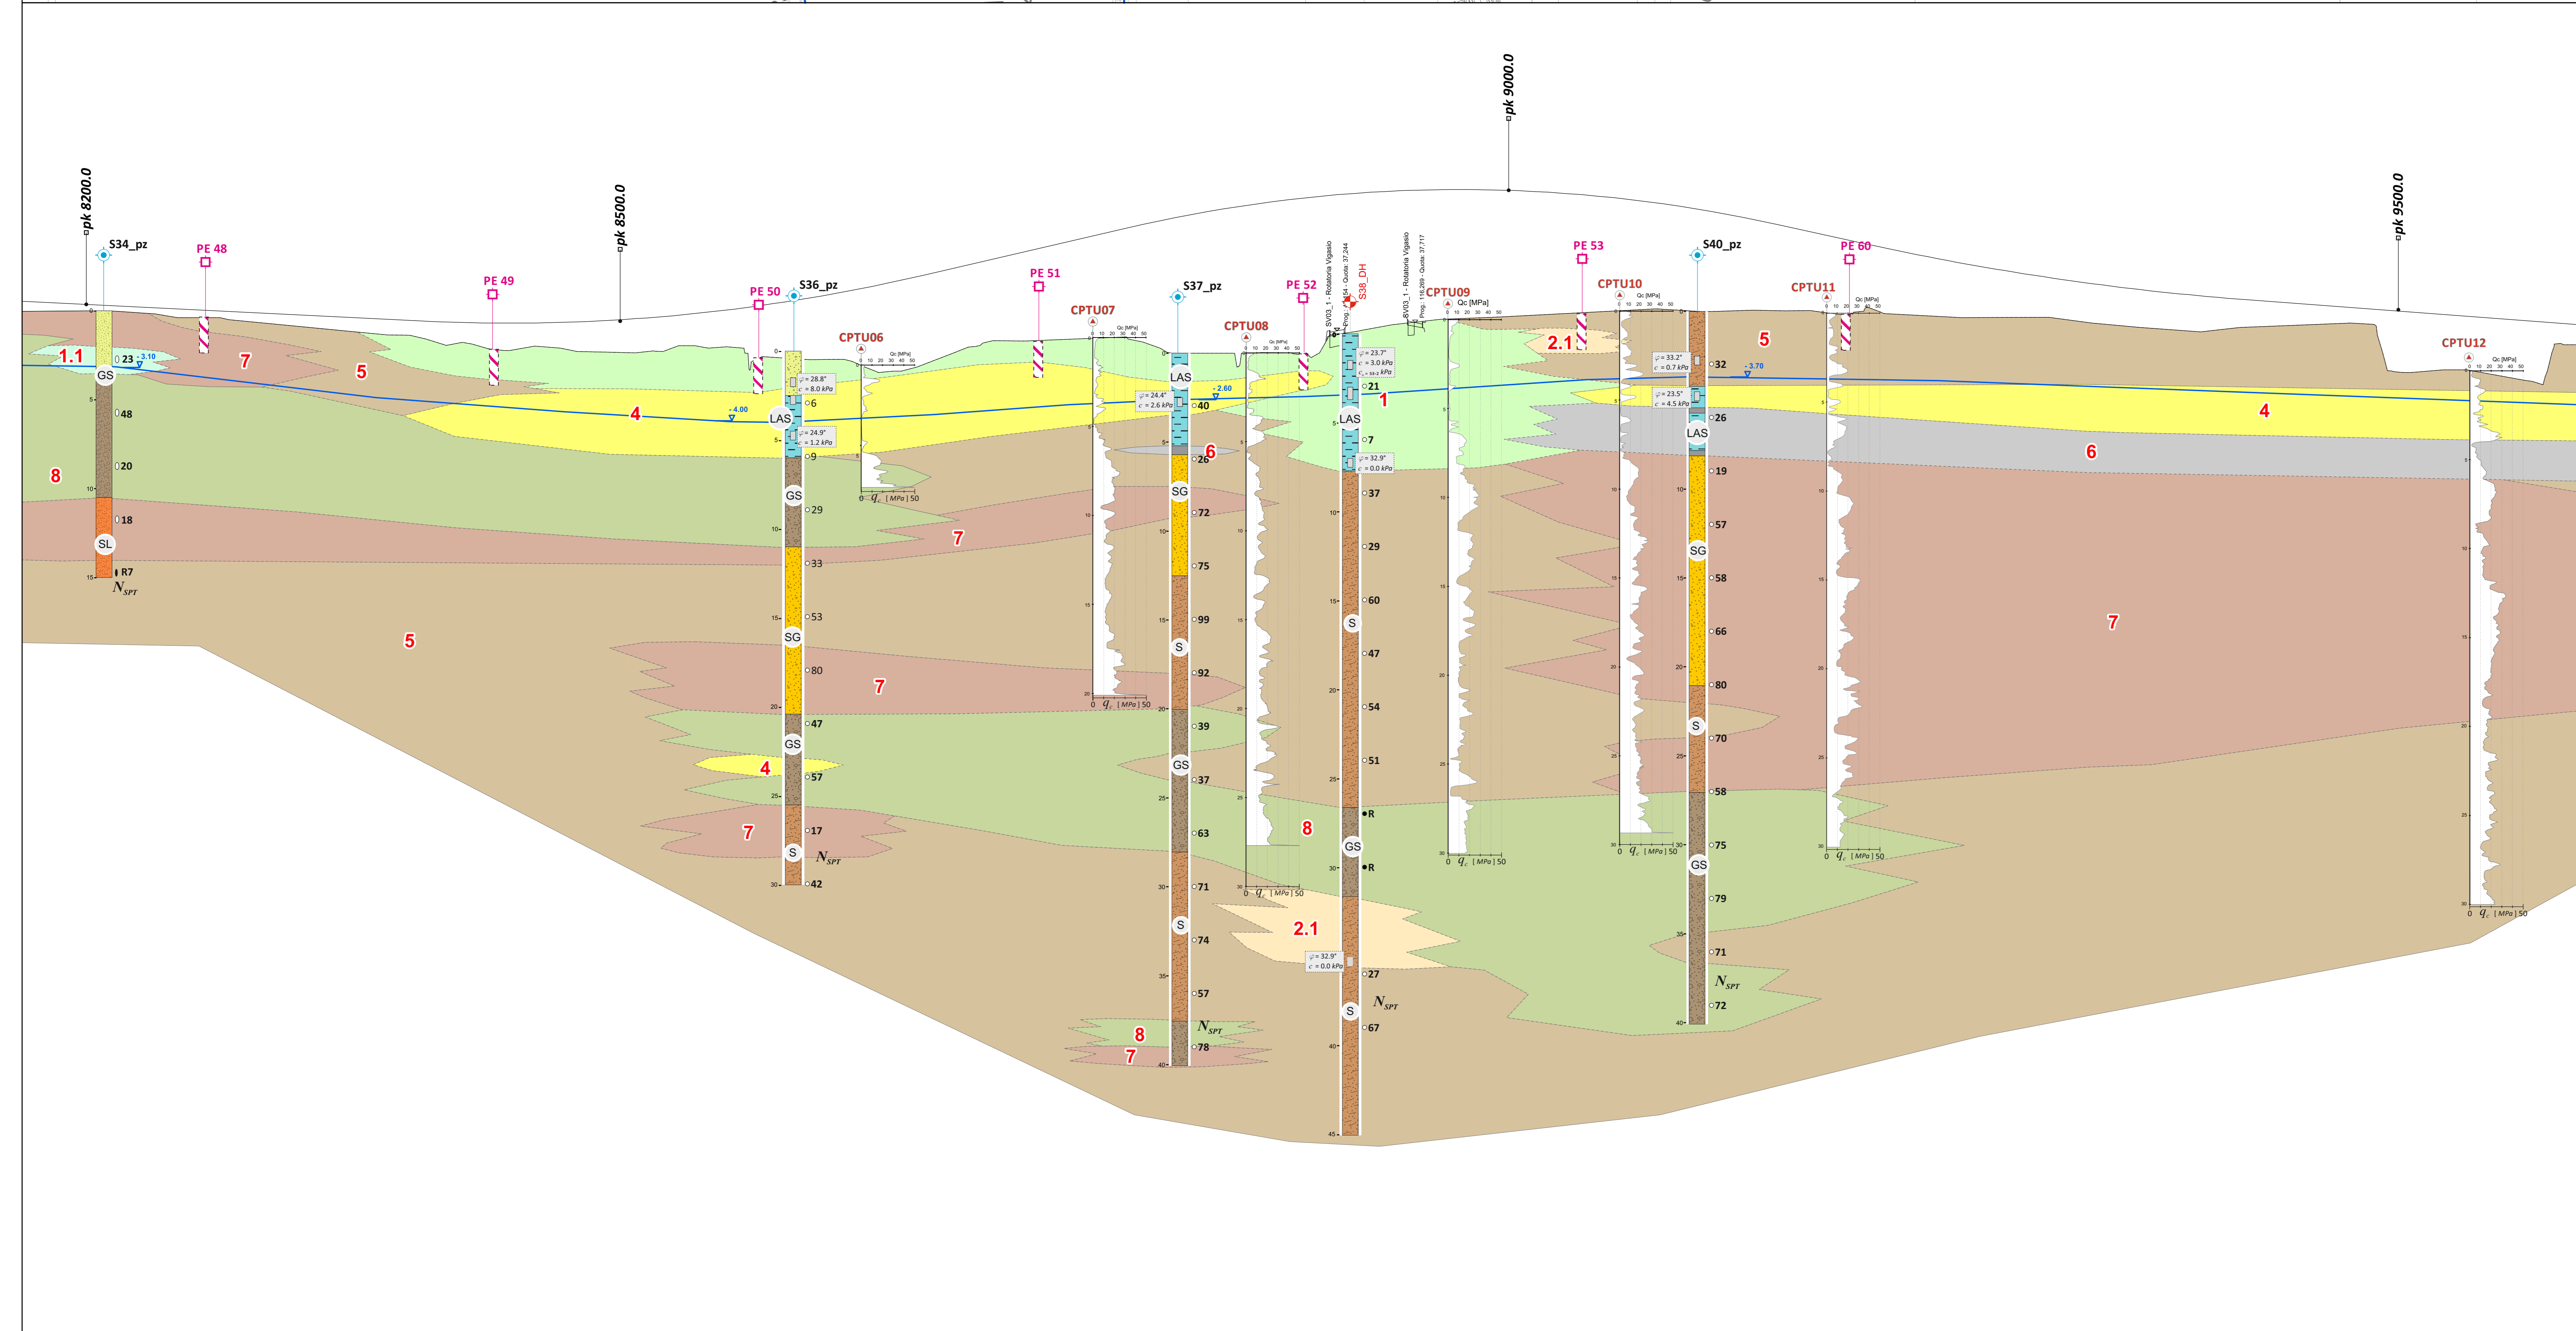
pk 8200.0
pk 8500.0
pk 9000.0
pk 9500.0

S34_pz
PE 48
PE 49
PE 50
S36_pz
CPTU06
PE 51
CPTU07
S37_pz
CPTU08
PE 52
SV03_1 - Rotatoria Vigasio
S38_DH
SV03_1 - Rotatoria Vigasio
Prog.: 116,269 - Quota: 37,717
CPTU09
Qc [MPa]
PE 53
CPTU10
S40_pz
CPTU11
PE 60
CPTU12

1.1
7
5
4
8
5
7
7
4
7
6
8
7
1
2.1
8
2.1
5
4
6
7

GS
LAS
LAS
GS
SG
GS
S
SL
SG
S
GS
S
LAS
S
GS
S
LAS
SG
S
GS

23
-3.10
48
20
18
R7
$N_{SPT}$

$\varphi$ = 28.8°
c = 8.0 kPa
6
-4.00
$\varphi$ = 24.9°
c = 1.2 kPa
9
29
33
53
80
47
57
17
$N_{SPT}$
42

$\varphi$ = 24.4°
c = 2.6 kPa
40
-2.60
26
72
75
99
92
39
37
63
71
74
57
$N_{SPT}$
78

$\varphi$ = 23.7°
c = 3.0 kPa
21
7
$\varphi$ = 32.9°
c = 0.0 kPa
37
29
60
47
54
51
R
R
$\varphi$ = 32.9°
c = 0.0 kPa
27
$N_{SPT}$
67

$\varphi$ = 33.2°
c = 0.7 kPa
32
-3.70
$\varphi$ = 23.5°
c = 4.5 kPa
26
19
57
58
66
80
70
58
75
79
71
$N_{SPT}$
72

0 $q_c$ [MPa] 50